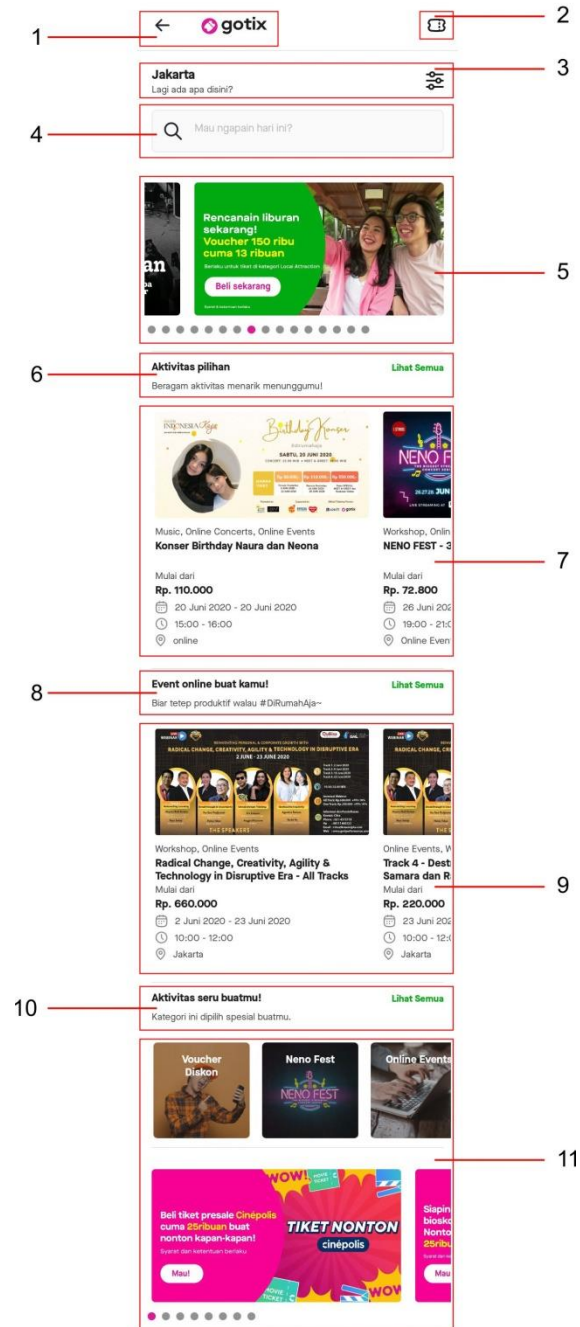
1
gotix
2
Jakarta
Lagi ada apa disini?
3
4
Mau ngapain hari ini?
an
Rencanain liburan sekarang!
Voucher 150 ribu cuma 13 ribuan
Berlaku untuk tiket di kategori Local Attraction
Beli sekarang
5
6
Aktivitas pilihan
Lihat Semua
Beragam aktivitas menarik menunggumu!
Birthday Konser
SABTU, 20 JUNI 2020
NENO FEST
Music, Online Concerts, Online Events
Konser Birthday Naura dan Neona
Workshop, Onlin
NENO FEST - 3
7
Mulai dari
Rp. 110.000
20 Juni 2020 - 20 Juni 2020
15:00 - 16:00
online
Mulai dari
Rp. 72.800
26 Juni 20
19:00 - 21:0
Online Even
8
Event online buat kamu!
Lihat Semua
Biar tetep produktif walau #DiRumahAja~
RADICAL CHANGE, CREATIVITY, AGILITY & TECHNOLOGY IN DISRUPTIVE ERA
2 JUNE - 23 JUNE 2020
THE SPEAKERS
Workshop, Online Events
Radical Change, Creativity, Agility & Technology in Disruptive Era - All Tracks
Mulai dari
Rp. 660.000
2 Juni 2020 - 23 Juni 2020
10:00 - 12:00
Jakarta
Online Events, W
Track 4 - Dest
Samara dan R
Mulai dari
Rp. 220.000
23 Juni 20
10:00 - 12:
Jakarta
9
10
Aktivitas seru buatmu!
Lihat Semua
Kategori ini dipilih spesial buatmu.
Voucher Diskon
Neno Fest
NENO FEST
Online Events
11
WOW!
Beli tiket presale Cinépolis cuma 25ribuan buat nonton kapan-kapan!
Syarat dan ketentuan berlaku
Mau!
TIKET NONTON
cinépolis
WOW
Siapin biosko Nonto 25ribu
Mau